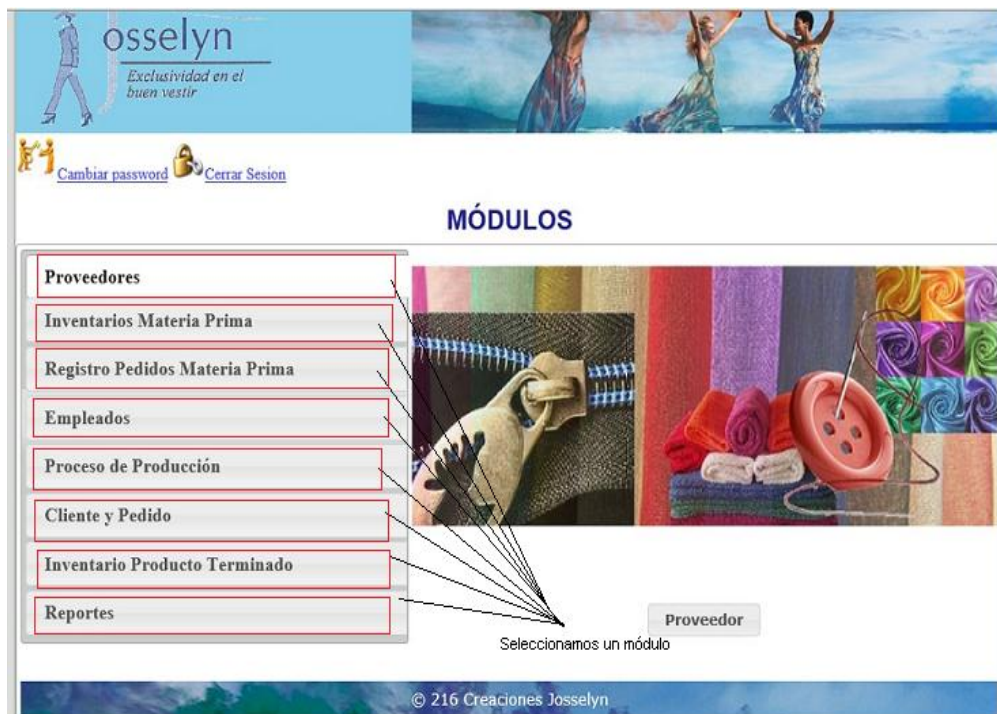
osselyn
Exclusividad en el buen vestir

Cambiar password Cerrar Sesion

MÓDULOS

Proveedores
Inventarios Materia Prima
Registro Pedidos Materia Prima
Empleados
Proceso de Producción
Cliente y Pedido
Inventario Producto Terminado
Reportes

Proveedor

Seleccionamos un módulo

© 216 Creaciones Josselyn